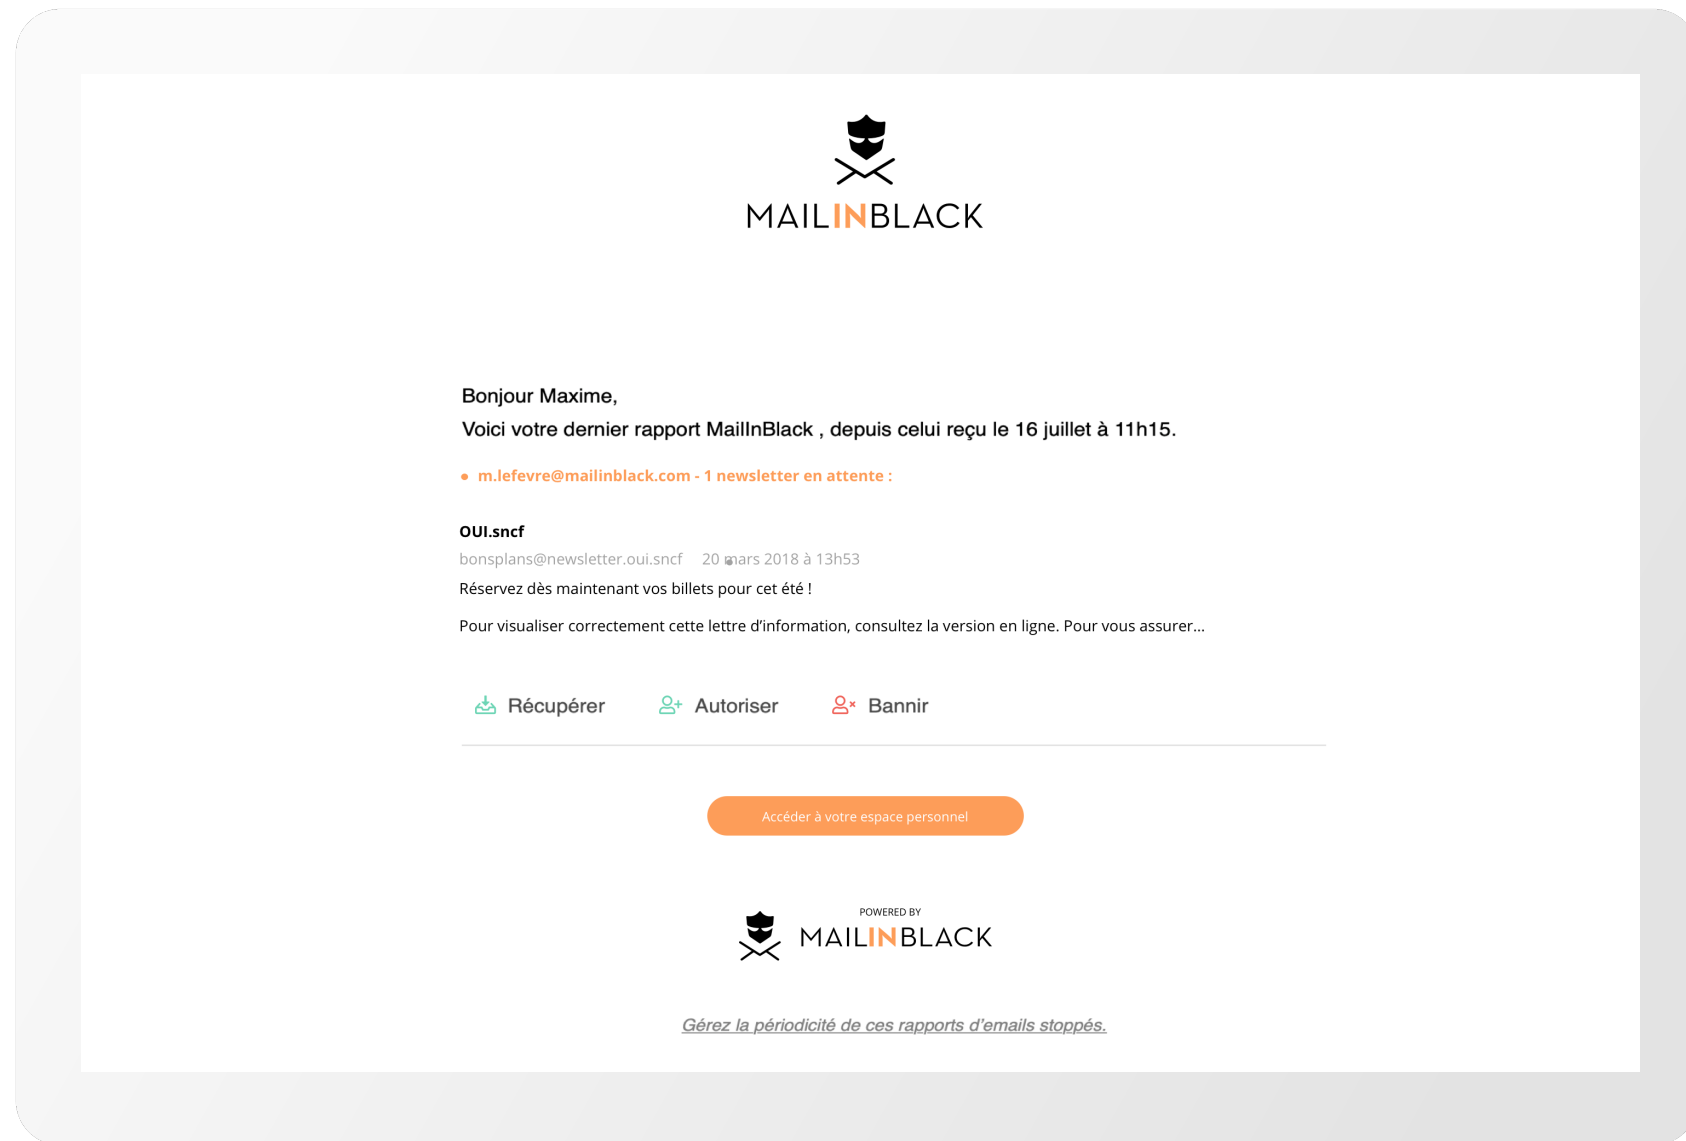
MAILINBLACK

Bonjour Maxime,
Voici votre dernier rapport MailInBlack , depuis celui reçu le 16 juillet à 11h15.

• m.lefevre@mailinblack.com - 1 newsletter en attente :

OUI.sncf
bonsplans@newsletter.oui.sncf 20 mars 2018 à 13h53
Réservez dès maintenant vos billets pour cet été !

Pour visualiser correctement cette lettre d'information, consultez la version en ligne. Pour vous assurer...

Récupérer Autoriser Bannir

Accéder à votre espace personnel

POWERED BY
MAILINBLACK

Gérez la périodicité de ces rapports d'emails stoppés.